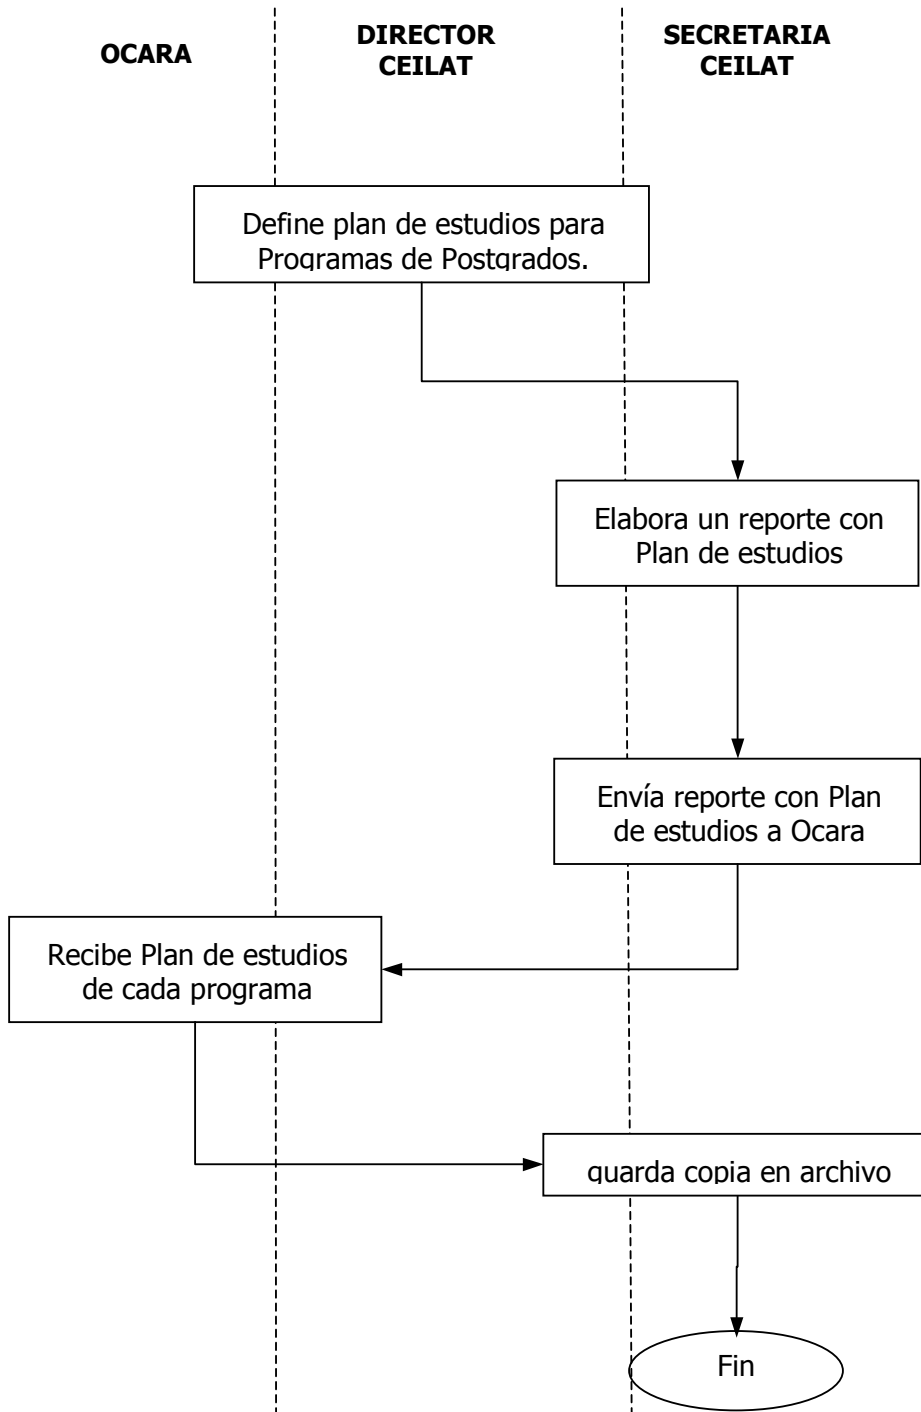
OCARA

DIRECTOR CEILAT

SECRETARIA CEILAT

Define plan de estudios para Programas de Postgrados.

Elabora un reporte con Plan de estudios

Envía reporte con Plan de estudios a Ocara

Recibe Plan de estudios de cada programa

guarda copia en archivo

Fin